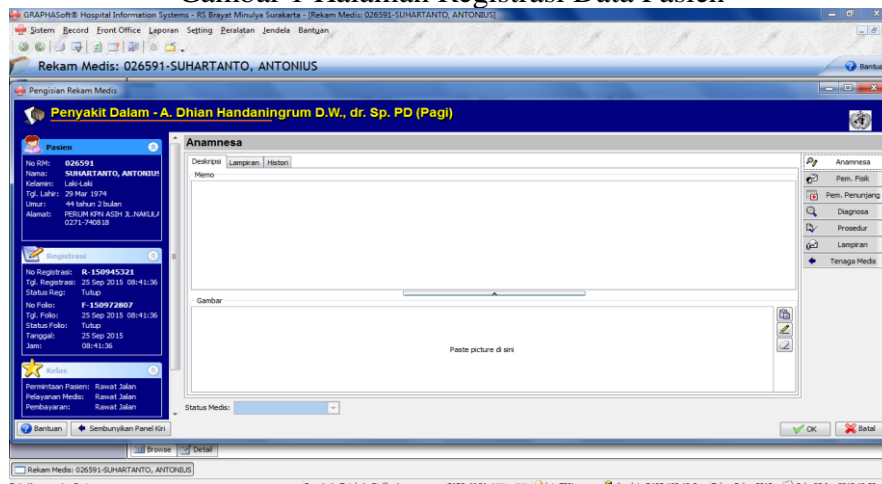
Gambar 4 Halaman Registrasi Data Pasien

GRAPHASoft® Hospital Information Systems - RS Brayat Minulya Surakarta - [Rekam Medis: 026591-SUHARTANTO, ANTONIUS]

Sistem Record Front Office Laporan Setting Peralatan Jendela Bantuan

Rekam Medis: 026591-SUHARTANTO, ANTONIUS

Bantuan

Pengisian Rekam Medis

Penyakit Dalam - A. Dhian Handaningrum D.W., dr. Sp. PD (Pagi)

Pasien
No RM: 026591
Nama: SUHARTANTO, ANTONIUS
Kelamin: Laki-Laki
Tgl. Lahir: 29 Mar 1974
Umur: 44 tahun 2 bulan
Alamat: PERUM KPN ASIH JL.NAKULA
0271-740818

Registrasi
No Registrasi: R-150945321
Tgl. Registrasi: 25 Sep 2015 08:41:36
Status Reg: Tutup
No Folio: F-150972807
Tgl. Folio: 25 Sep 2015 08:41:36
Status Folio: Tutup
Tanggal: 25 Sep 2015
Jam: 08:41:36

Kelas
Permintaan Pasien: Rawat Jalan
Pelayanan Medis: Rawat Jalan
Pembayaran: Rawat Jalan

Anamnesa

Deskripsi Lampiran Histori

Memo

Gambar

Paste picture di sini

Status Medis:

Anamnesa
Pem. Fisik
Pem. Penunjang
Diagnosa
Prosedur
Lampiran
Tenaga Medis

Bantuan
Sembunyikan Panel Kiri

Browse Detail

OK
Batal

Rekam Medis: 026591-SUHARTANTO, ANTONIUS